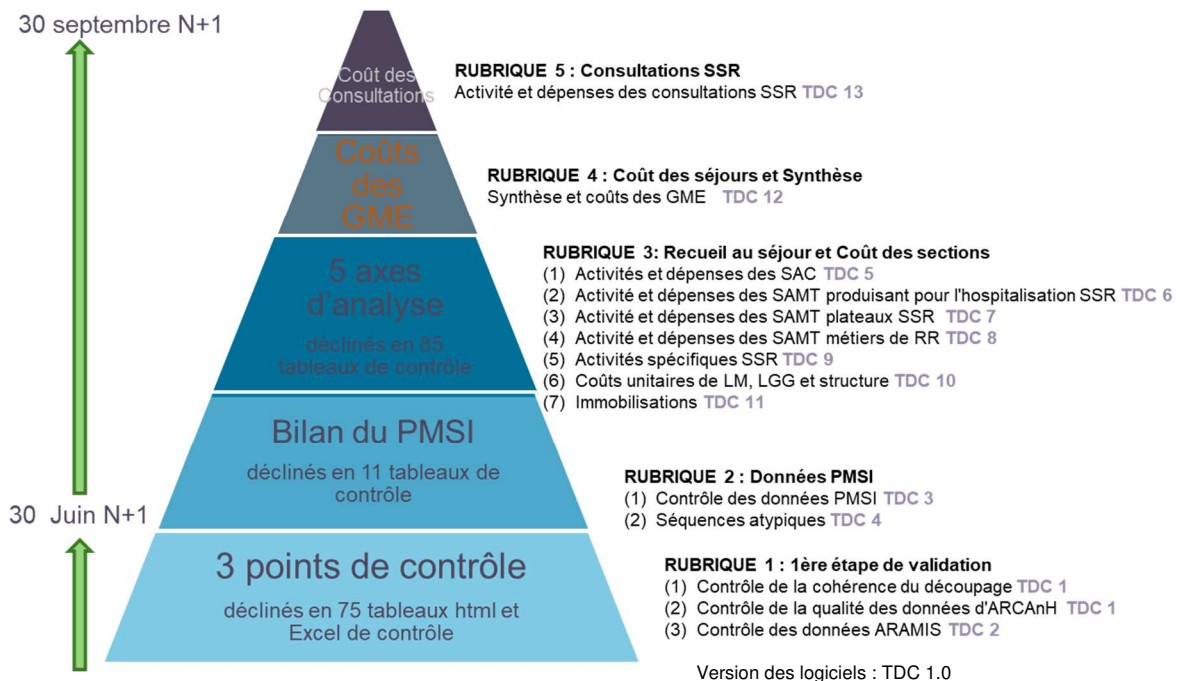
30 septembre N+1

Coût des Consultations

RUBRIQUE 5 : Consultations SSR
Activité et dépenses des consultations SSR TDC 13

Coûts des GME

RUBRIQUE 4 : Coût des séjours et Synthèse
Synthèse et coûts des GME TDC 12

5 axes d'analyse

déclinés en 85 tableaux de contrôle

RUBRIQUE 3: Recueil au séjour et Coût des sections
(1) Activités et dépenses des SAC TDC 5
(2) Activité et dépenses des SAMT produisant pour l'hospitalisation SSR TDC 6
(3) Activité et dépenses des SAMT plateaux SSR TDC 7
(4) Activité et dépenses des SAMT métiers de RR TDC 8
(5) Activités spécifiques SSR TDC 9
(6) Coûts unitaires de LM, LGG et structure TDC 10
(7) Immobilisations TDC 11

Bilan du PMSI

déclinés en 11 tableaux de contrôle

30 Juin N+1

RUBRIQUE 2 : Données PMSI
(1) Contrôle des données PMSI TDC 3
(2) Séquences atypiques TDC 4

3 points de contrôle

déclinés en 75 tableaux html et Excel de contrôle

RUBRIQUE 1 : 1ère étape de validation
(1) Contrôle de la cohérence du découpage TDC 1
(2) Contrôle de la qualité des données d'ARCAnH TDC 1
(3) Contrôle des données ARAMIS TDC 2

Version des logiciels : TDC 1.0